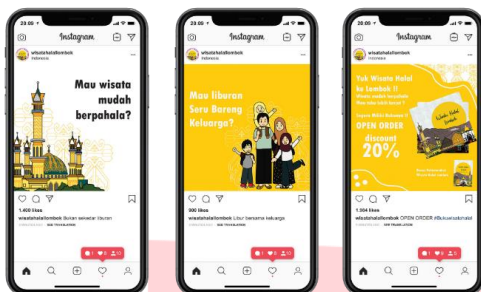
20.00
Instagram
wisatahalallombok
Indonesia
Mau wisata mudah berpahala?
1.450 likes
wisatahalallombok Bukan sekedar liburan
SEE TRANSLATION

20.00
Instagram
wisatahalallombok
Mau liburan Seru Bareng Keluarga?
900 likes
wisatahalallombok Libur bersama keluarga
SEE TRANSLATION

20.00
Instagram
wisatahalallombok
Yuk Wisata Halal ke Lombok !!
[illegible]
OPEN ORDER
discount
20%
1.394 likes
wisatahalallombok OPEN ORDER #bukuwisatahalal
SEE TRANSLATION